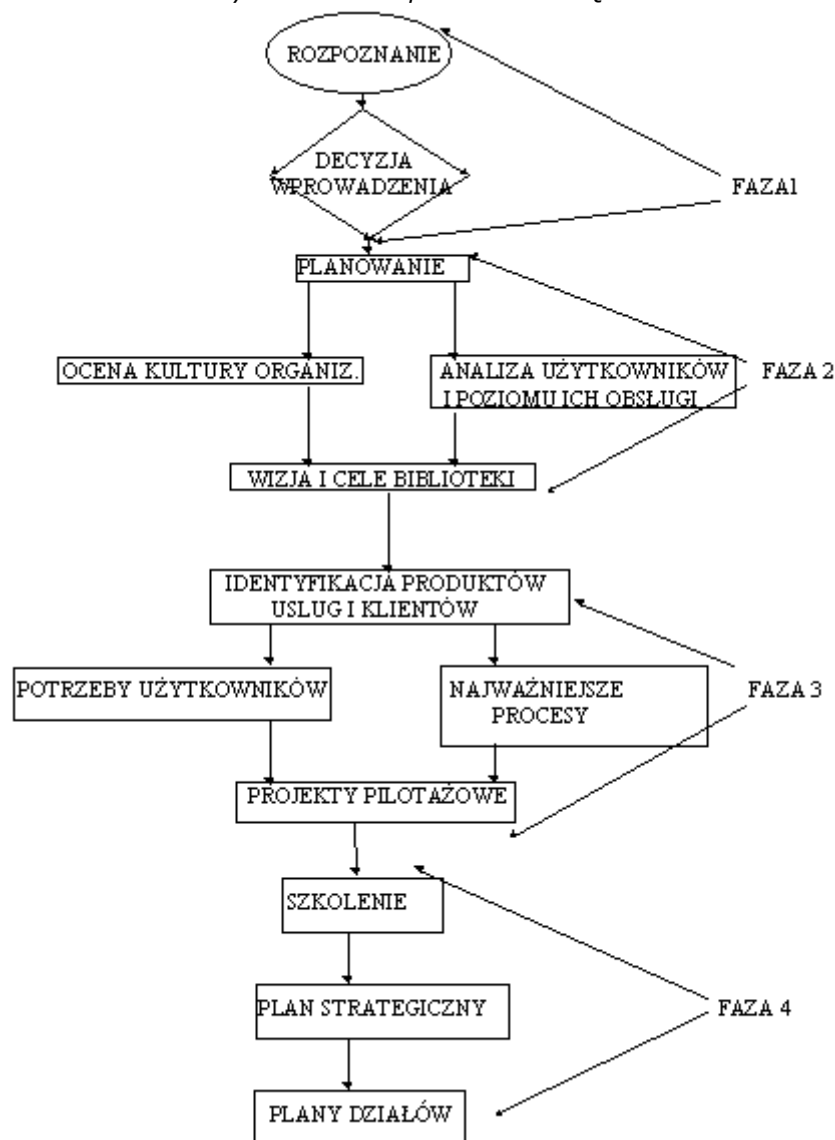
ROZPOZNANIE

DECYZJA WPROWADZENIA

FAZA1

PLANOWANIE

OCENA KULTURY ORGANIZ.

ANALIZA UŻYTKOWNIKÓW I POZIOMU ICH OBSŁUGI

FAZA 2

WIZJA I CELE BIBLIOTEKI

IDENTYFIKACJA PRODUKTÓW USLUG I KLIENTÓW

POTRZEBY UŻYTKOWNIKÓW

NAJWAŻNIEJSZE PROCESY

FAZA 3

PROJEKTY PILOTAŻOWE

SZKOLENIE

PLAN STRATEGICZNY

FAZA 4

PLANY DZIAŁÓW